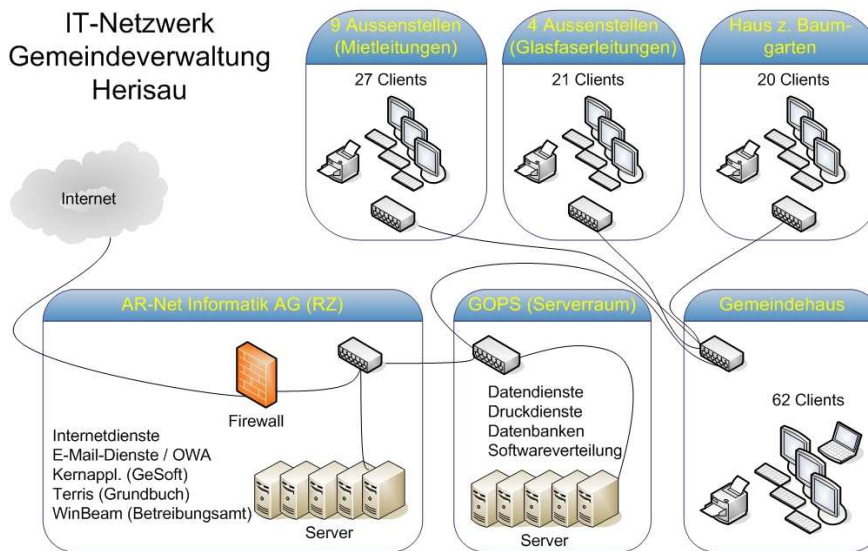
IT-Netzwerk Gemeindeverwaltung Herisau

9 Aussenstellen (Mietleitungen)
27 Clients

4 Aussenstellen (Glasfaserleitungen)
21 Clients

Haus z. Baumgarten
20 Clients

Internet

AR-Net Informatik AG (RZ)
Firewall
Internetdienste
E-Mail-Dienste / OWA
Kernappl. (GeSoft)
Terris (Grundbuch)
WinBeam (Betreibungsamt)
Server

GOPS (Serverraum)
Datendienste
Druckdienste
Datenbanken
Softwareverteilung
Server

Gemeindehaus
62 Clients